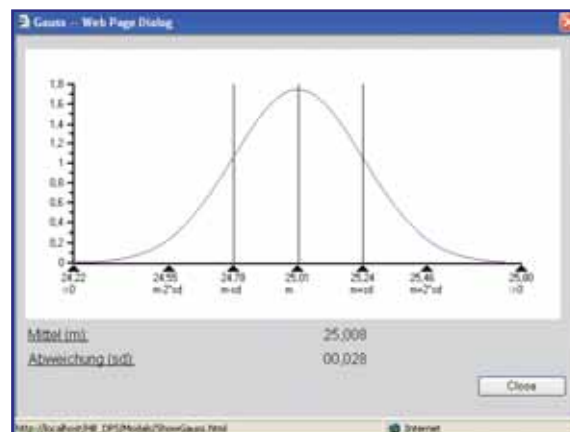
Gauss -- Web Page Dialog

1,8
1,6
1,4
1,2
1
0,8
0,6
0,4
0,2
0

24,22
=0

24,55
m-2*sd

24,78
m-sd

25,01
m

25,24
m+sd

25,46
m+2*sd

25,80
=0

Mittel (m): 25,008

Abweichung (sd): 00,028

Close

http://localhost/ME_DPS/Module/ShowGauss.html

Internet